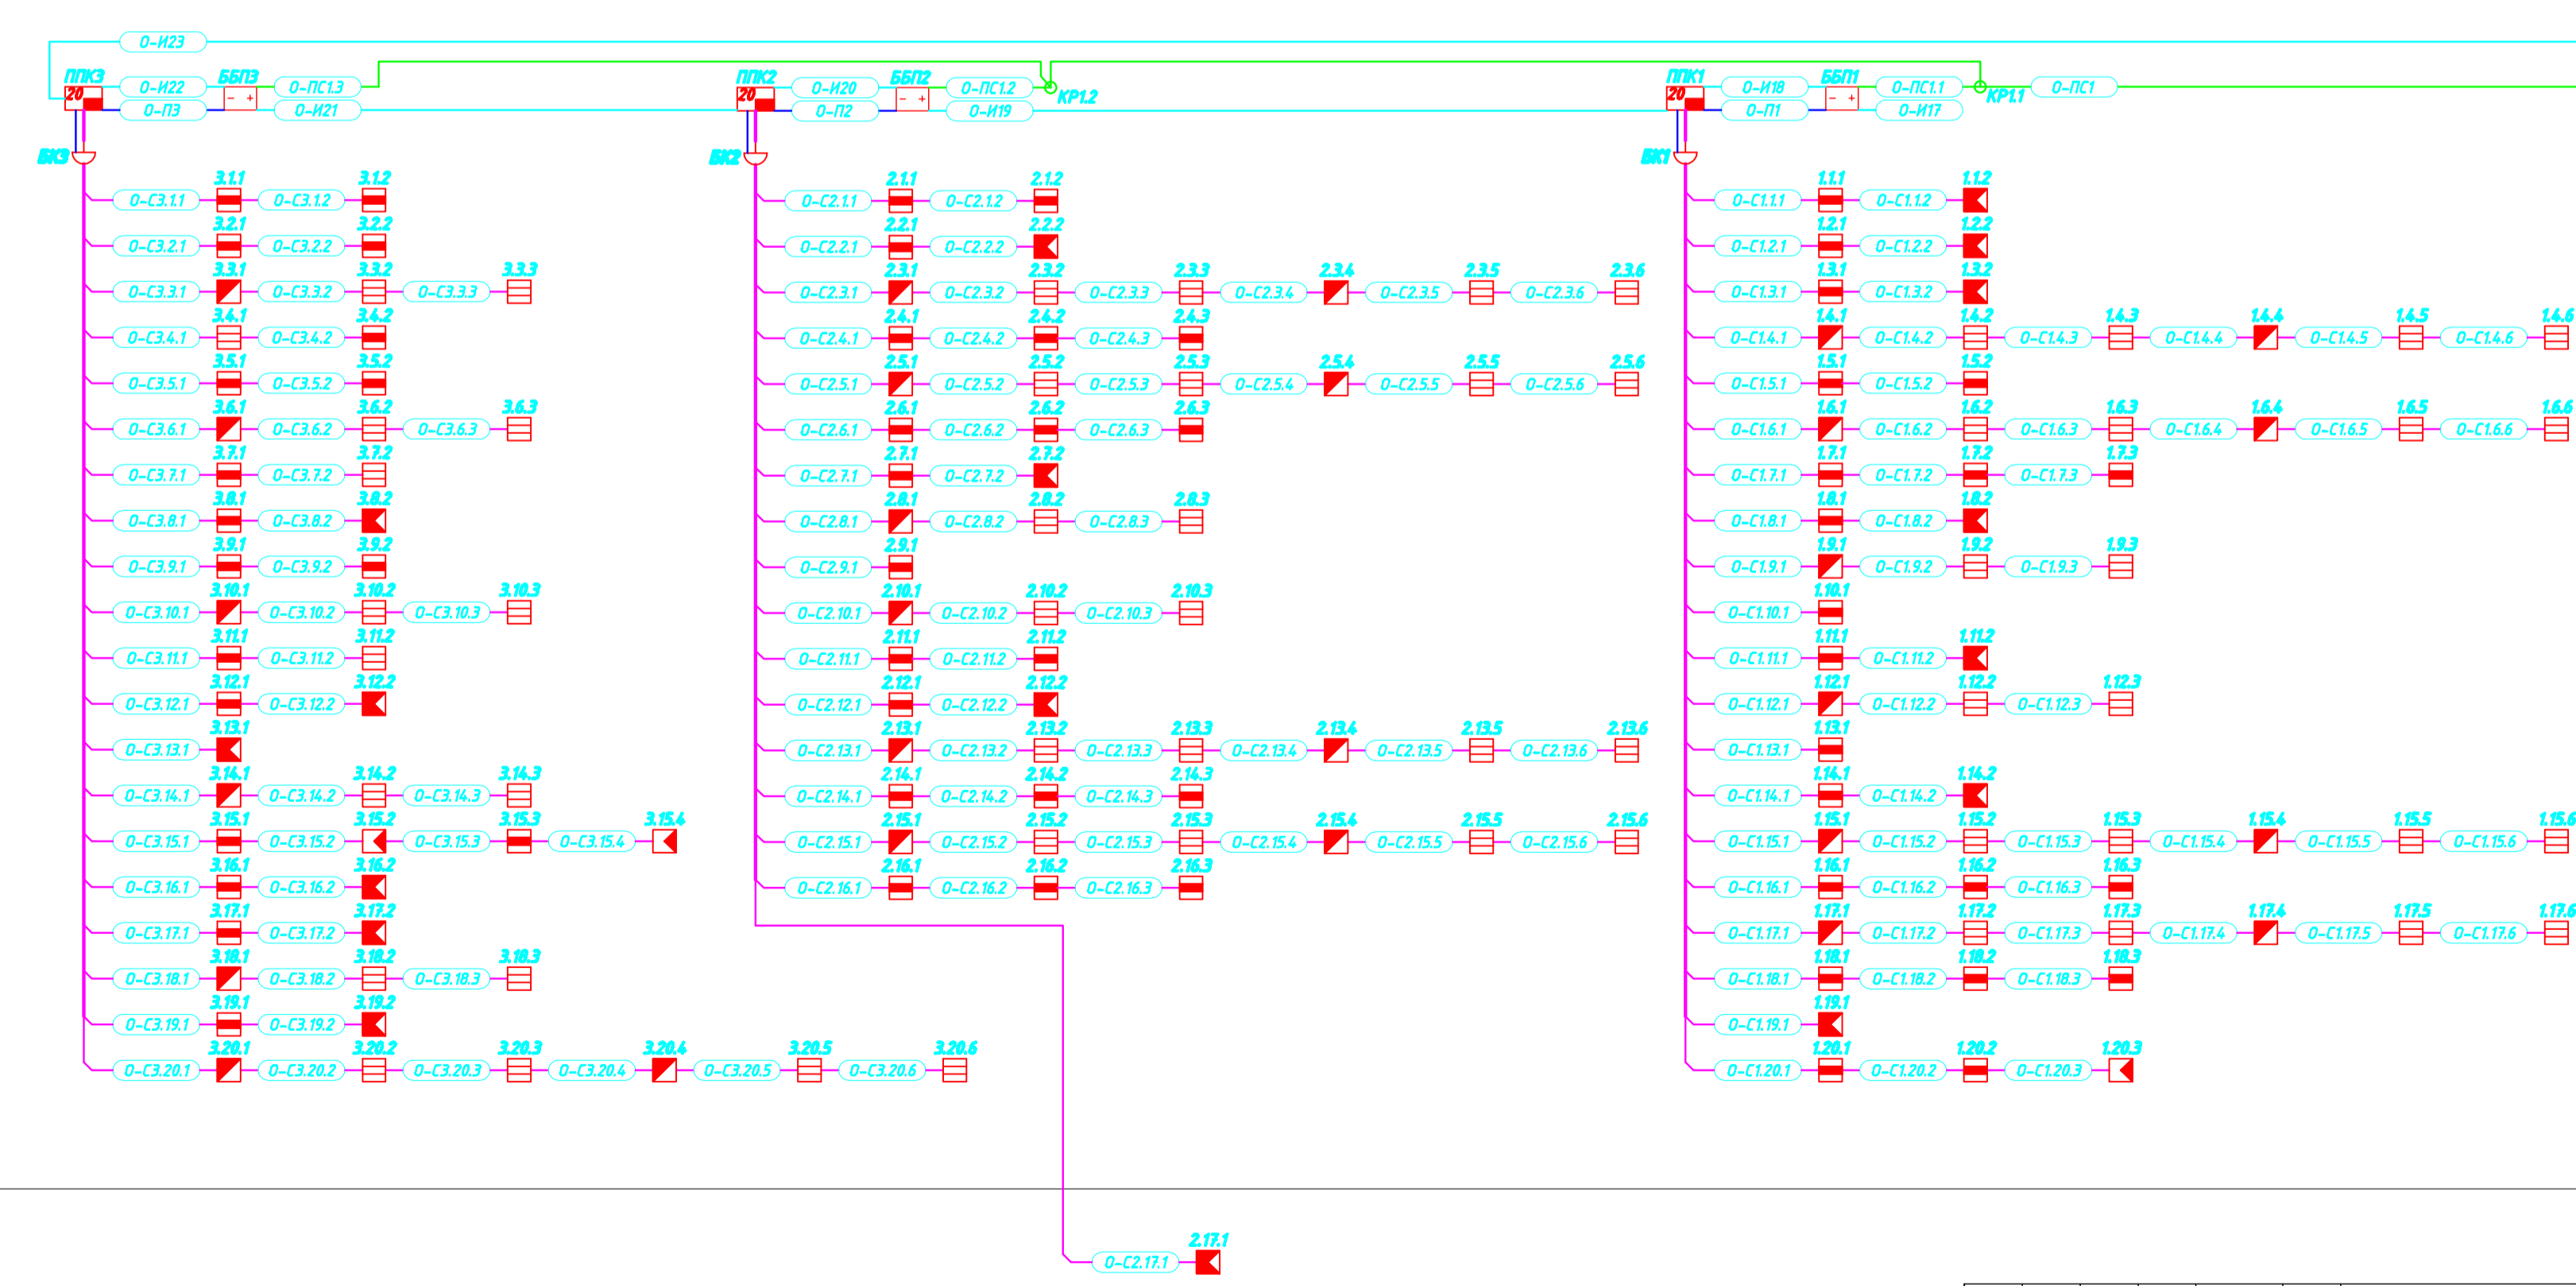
0-И23
ППК3
20
0-И22
ББП3
- +
0-ПС1.3
0-П3
0-И21
ППК2
20
0-И20
ББП2
- +
0-ПС1.2
0-П2
0-И19
КР1.2
ППК1
20
0-И18
ББП1
- +
0-ПС1.1
0-П1
0-И17
КР1.1
0-ПС1
БК3
БК2
БК1

3.1.1 0-С3.1.1 3.1.2 0-С3.1.2
3.2.1 0-С3.2.1 3.2.2 0-С3.2.2
3.3.1 0-С3.3.1 3.3.2 0-С3.3.2 3.3.3 0-С3.3.3
3.4.1 0-С3.4.1 3.4.2 0-С3.4.2
3.5.1 0-С3.5.1 3.5.2 0-С3.5.2
3.6.1 0-С3.6.1 3.6.2 0-С3.6.2 3.6.3 0-С3.6.3
3.7.1 0-С3.7.1 3.7.2 0-С3.7.2
3.8.1 0-С3.8.1 3.8.2 0-С3.8.2
3.9.1 0-С3.9.1 3.9.2 0-С3.9.2
3.10.1 0-С3.10.1 3.10.2 0-С3.10.2 3.10.3 0-С3.10.3
3.11.1 0-С3.11.1 3.11.2 0-С3.11.2
3.12.1 0-С3.12.1 3.12.2 0-С3.12.2
3.13.1 0-С3.13.1
3.14.1 0-С3.14.1 3.14.2 0-С3.14.2 3.14.3 0-С3.14.3
3.15.1 0-С3.15.1 3.15.2 0-С3.15.2 3.15.3 0-С3.15.3 3.15.4 0-С3.15.4
3.16.1 0-С3.16.1 3.16.2 0-С3.16.2
3.17.1 0-С3.17.1 3.17.2 0-С3.17.2
3.18.1 0-С3.18.1 3.18.2 0-С3.18.2 3.18.3 0-С3.18.3
3.19.1 0-С3.19.1 3.19.2 0-С3.19.2
3.20.1 0-С3.20.1 3.20.2 0-С3.20.2 3.20.3 0-С3.20.3 3.20.4 0-С3.20.4 3.20.5 0-С3.20.5 3.20.6

2.1.1 0-С2.1.1 2.1.2 0-С2.1.2
2.2.1 0-С2.2.1 2.2.2 0-С2.2.2
2.3.1 0-С2.3.1 2.3.2 0-С2.3.2 2.3.3 0-С2.3.3 2.3.4 0-С2.3.4 2.3.5 0-С2.3.5 2.3.6 0-С2.3.6
2.4.1 0-С2.4.1 2.4.2 0-С2.4.2 2.4.3 0-С2.4.3
2.5.1 0-С2.5.1 2.5.2 0-С2.5.2 2.5.3 0-С2.5.3 2.5.4 0-С2.5.4 2.5.5 0-С2.5.5 2.5.6 0-С2.5.6
2.6.1 0-С2.6.1 2.6.2 0-С2.6.2 2.6.3 0-С2.6.3
2.7.1 0-С2.7.1 2.7.2 0-С2.7.2
2.8.1 0-С2.8.1 2.8.2 0-С2.8.2 2.8.3 0-С2.8.3
2.9.1 0-С2.9.1
2.10.1 0-С2.10.1 2.10.2 0-С2.10.2 2.10.3 0-С2.10.3
2.11.1 0-С2.11.1 2.11.2 0-С2.11.2
2.12.1 0-С2.12.1 2.12.2 0-С2.12.2
2.13.1 0-С2.13.1 2.13.2 0-С2.13.2 2.13.3 0-С2.13.3 2.13.4 0-С2.13.4 2.13.5 0-С2.13.5 2.13.6 0-С2.13.6
2.14.1 0-С2.14.1 2.14.2 0-С2.14.2 2.14.3 0-С2.14.3
2.15.1 0-С2.15.1 2.15.2 0-С2.15.2 2.15.3 0-С2.15.3 2.15.4 0-С2.15.4 2.15.5 0-С2.15.5 2.15.6 0-С2.15.6
2.16.1 0-С2.16.1 2.16.2 0-С2.16.2 2.16.3 0-С2.16.3

1.1.1 0-С1.1.1 1.1.2 0-С1.1.2
1.2.1 0-С1.2.1 1.2.2 0-С1.2.2
1.3.1 0-С1.3.1 1.3.2 0-С1.3.2
1.4.1 0-С1.4.1 1.4.2 0-С1.4.2 1.4.3 0-С1.4.3 1.4.4 0-С1.4.4 1.4.5 0-С1.4.5 1.4.6 0-С1.4.6
1.5.1 0-С1.5.1 1.5.2 0-С1.5.2
1.6.1 0-С1.6.1 1.6.2 0-С1.6.2 1.6.3 0-С1.6.3 1.6.4 0-С1.6.4 1.6.5 0-С1.6.5 1.6.6 0-С1.6.6
1.7.1 0-С1.7.1 1.7.2 0-С1.7.2 1.7.3 0-С1.7.3
1.8.1 0-С1.8.1 1.8.2 0-С1.8.2
1.9.1 0-С1.9.1 1.9.2 0-С1.9.2 1.9.3 0-С1.9.3
1.10.1 0-С1.10.1
1.11.1 0-С1.11.1 1.11.2 0-С1.11.2
1.12.1 0-С1.12.1 1.12.2 0-С1.12.2 1.12.3 0-С1.12.3
1.13.1 0-С1.13.1
1.14.1 0-С1.14.1 1.14.2 0-С1.14.2
1.15.1 0-С1.15.1 1.15.2 0-С1.15.2 1.15.3 0-С1.15.3 1.15.4 0-С1.15.4 1.15.5 0-С1.15.5 1.15.6 0-С1.15.6
1.16.1 0-С1.16.1 1.16.2 0-С1.16.2 1.16.3 0-С1.16.3
1.17.1 0-С1.17.1 1.17.2 0-С1.17.2 1.17.3 0-С1.17.3 1.17.4 0-С1.17.4 1.17.5 0-С1.17.5 1.17.6 0-С1.17.6
1.18.1 0-С1.18.1 1.18.2 0-С1.18.2 1.18.3 0-С1.18.3
1.19.1 0-С1.19.1
1.20.1 0-С1.20.1 1.20.2 0-С1.20.2 1.20.3 0-С1.20.3

2.17.1 0-С2.17.1